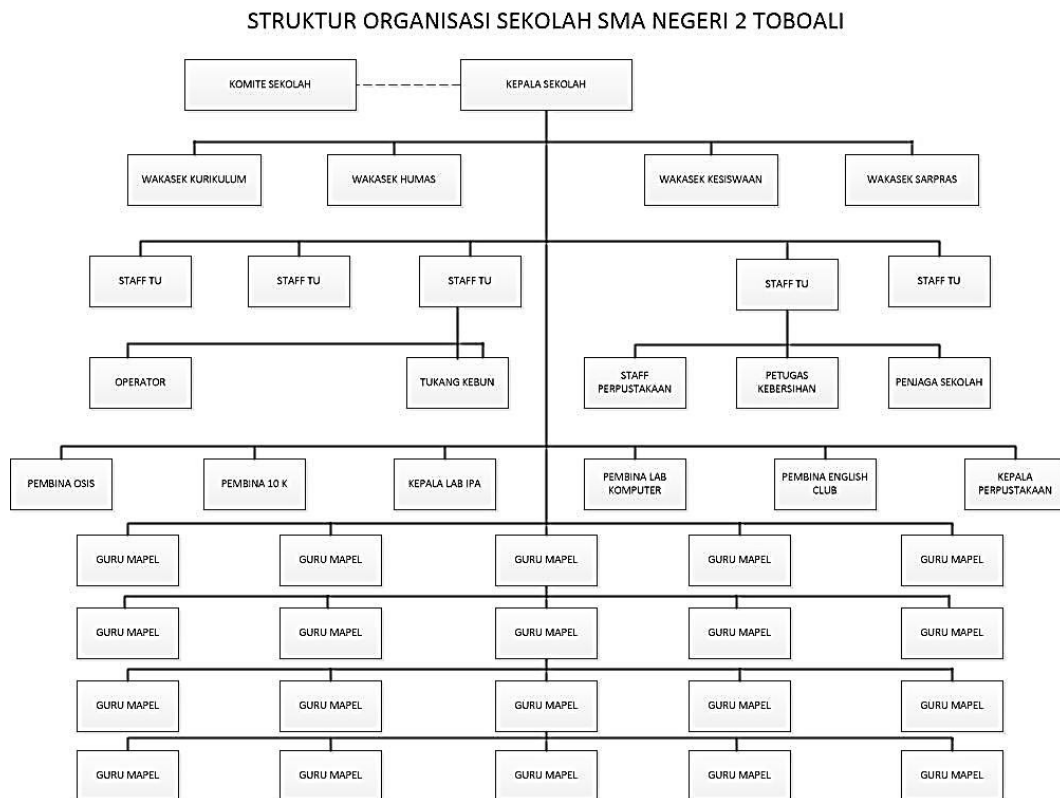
STRUKTUR ORGANISASI SEKOLAH SMA NEGERI 2 TOBOALI

KOMITE SEKOLAH

KEPALA SEKOLAH

WAKASEK KURIKULUM

WAKASEK HUMAS

WAKASEK KESISWAAN

WAKASEK SARPRAS

STAFF TU

STAFF TU

STAFF TU

STAFF TU

STAFF TU

OPERATOR

TUKANG KEBUN

STAFF PERPUSTAKAAN

PETUGAS KEBERSIHAN

PENJAGA SEKOLAH

PEMBINA OSIS

PEMBINA 10 K

KEPALA LAB IPA

PEMBINA LAB KOMPUTER

PEMBINA ENGLISH CLUB

KEPALA PERPUSTAKAAN

GURU MAPEL

GURU MAPEL

GURU MAPEL

GURU MAPEL

GURU MAPEL

GURU MAPEL

GURU MAPEL

GURU MAPEL

GURU MAPEL

GURU MAPEL

GURU MAPEL

GURU MAPEL

GURU MAPEL

GURU MAPEL

GURU MAPEL

GURU MAPEL

GURU MAPEL

GURU MAPEL

GURU MAPEL

GURU MAPEL